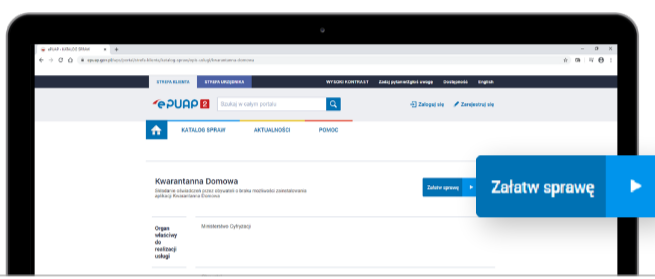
ePUAP - KATALOG SPRAW
epuap.gov.pl/wps/portal/strefa-klienta/katalog-spraw/opis-uslugi/kwarantanna-domowa
STREFA KLIENTA
STREFA URZĘDNIKA
WYSOKI KONTRAST
Zadaj pytanie/Zgłoś uwagę
Dostępność
English
ePUAP
Szukaj w całym portalu
Zaloguj się
Zarejestruj się
KATALOG SPRAW
AKTUALNOŚCI
POMOC
Kwarantanna Domowa
Składanie oświadczeń przez obywateli z branży medialnej zakwalifikowania aplikacji Kwarantanna Domowa
Załatw sprawę
Załatw sprawę
Organ właściwy do realizacji usługi
Ministerstwo Cyfryzacji